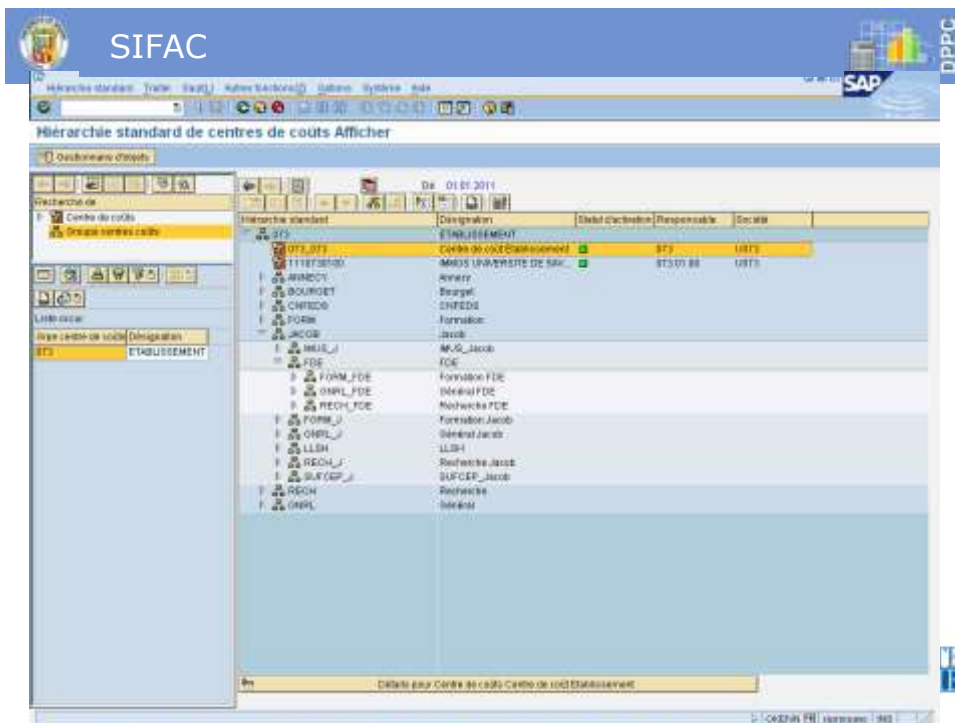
SIFAC

DPPC

Hiérarchie standard Traiter Saut(L) Autres fonctions(I) Options Système Aide

SAP

Hiérarchie standard de centres de coûts Afficher

Gestionnaire d'objets

Recherche de

Centre de coûts

Groupe centres coûts

Liste occur.

| Grpe centre de coûts | Désignation |
|---|---|
| 973 | ETABLISSEMENT |

De 01.01.2011

| Hiérarchie standard | Désignation | Statut d'activation | Responsable | Société |
|---|---|---|---|---|
| 973 | ETABLISSEMENT | | | |
| 973_973 | Centre de coût Etablissement | | 973 | US73 |
| 1118730100 | AMOS UNIVERSITE DE SAV... | | 973.01.88 | US73 |
| ANNECY | Annecy | | | |
| BOURGET | Bourget | | | |
| CNFEDS | CNFEDS | | | |
| FORM | Formation | | | |
| JACOB | Jacob | | | |
| AMUS_J | AMUS_Jacob | | | |
| FDE | FDE | | | |
| FORM_FDE | Formation FDE | | | |
| GNRL_FDE | Général FDE | | | |
| RECH_FDE | Recherche FDE | | | |
| FORM_J | Formation Jacob | | | |
| GNRL_J | Général Jacob | | | |
| LLSH | LLSH | | | |
| RECH_J | Recherche Jacob | | | |
| SUFCEP_J | SUFCEP_Jacob | | | |
| RECH | Recherche | | | |
| GNRL | Général | | | |

Détails pour Centre de coûts Centre de coût Etablissement

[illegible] FR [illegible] INS